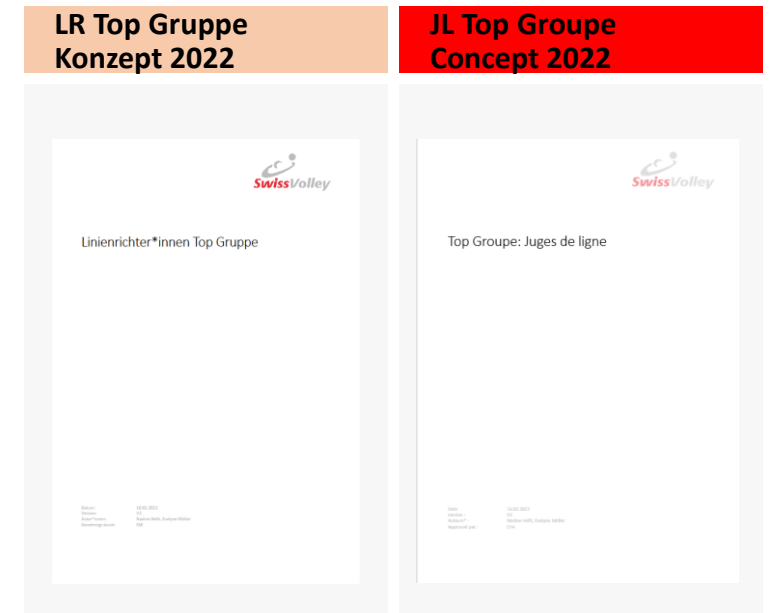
LR Top Gruppe
Konzept 2022

SwissVolley

Linienrichter*innen Top Gruppe

Datum: 10.02.2022
Version: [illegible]
Autor*innen: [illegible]
Genehmigt durch: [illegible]

JL Top Groupe
Concept 2022

SwissVolley

Top Groupe: Juges de ligne

Date: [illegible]
Version: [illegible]
Auteur*: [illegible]
Approuvé par: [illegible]